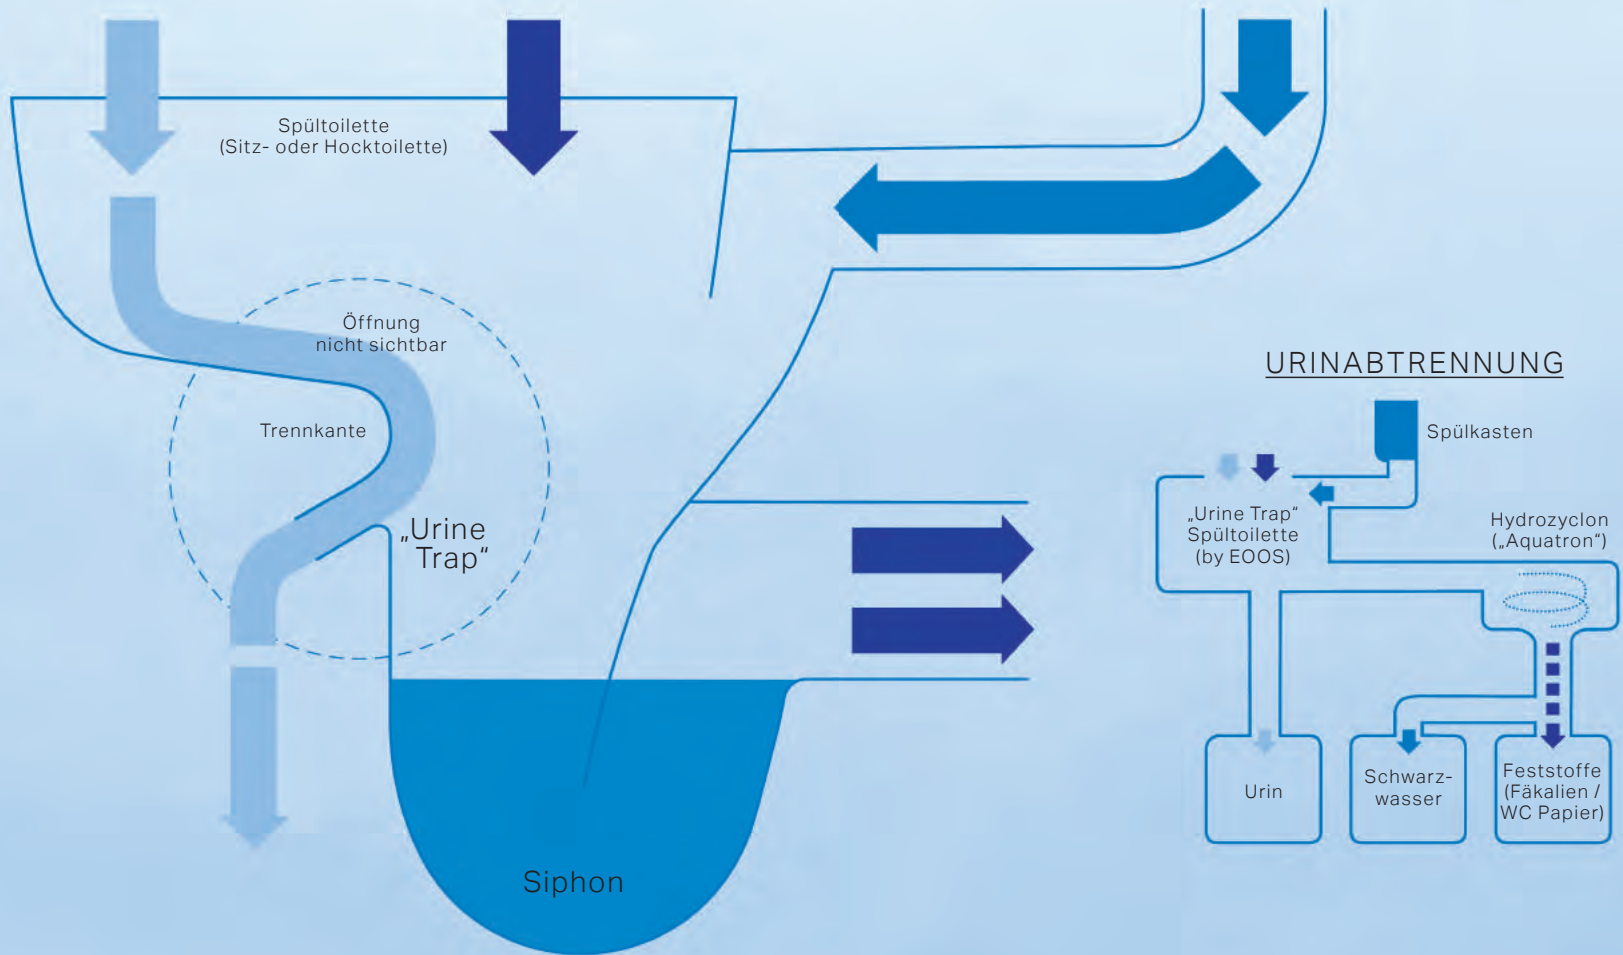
Spültoilette
(Sitz- oder Hocktoilette)

Öffnung
nicht sichtbar

Trennkante

„Urine
Trap“

Siphon

URINABTRENNUNG

Spülkasten

„Urine Trap“
Spültoilette
(by EOOS)

Hydrozyclon
(„Aquatron“)

Urin

Schwarz-
wasser

Feststoffe
(Fäkalien /
WC Papier)